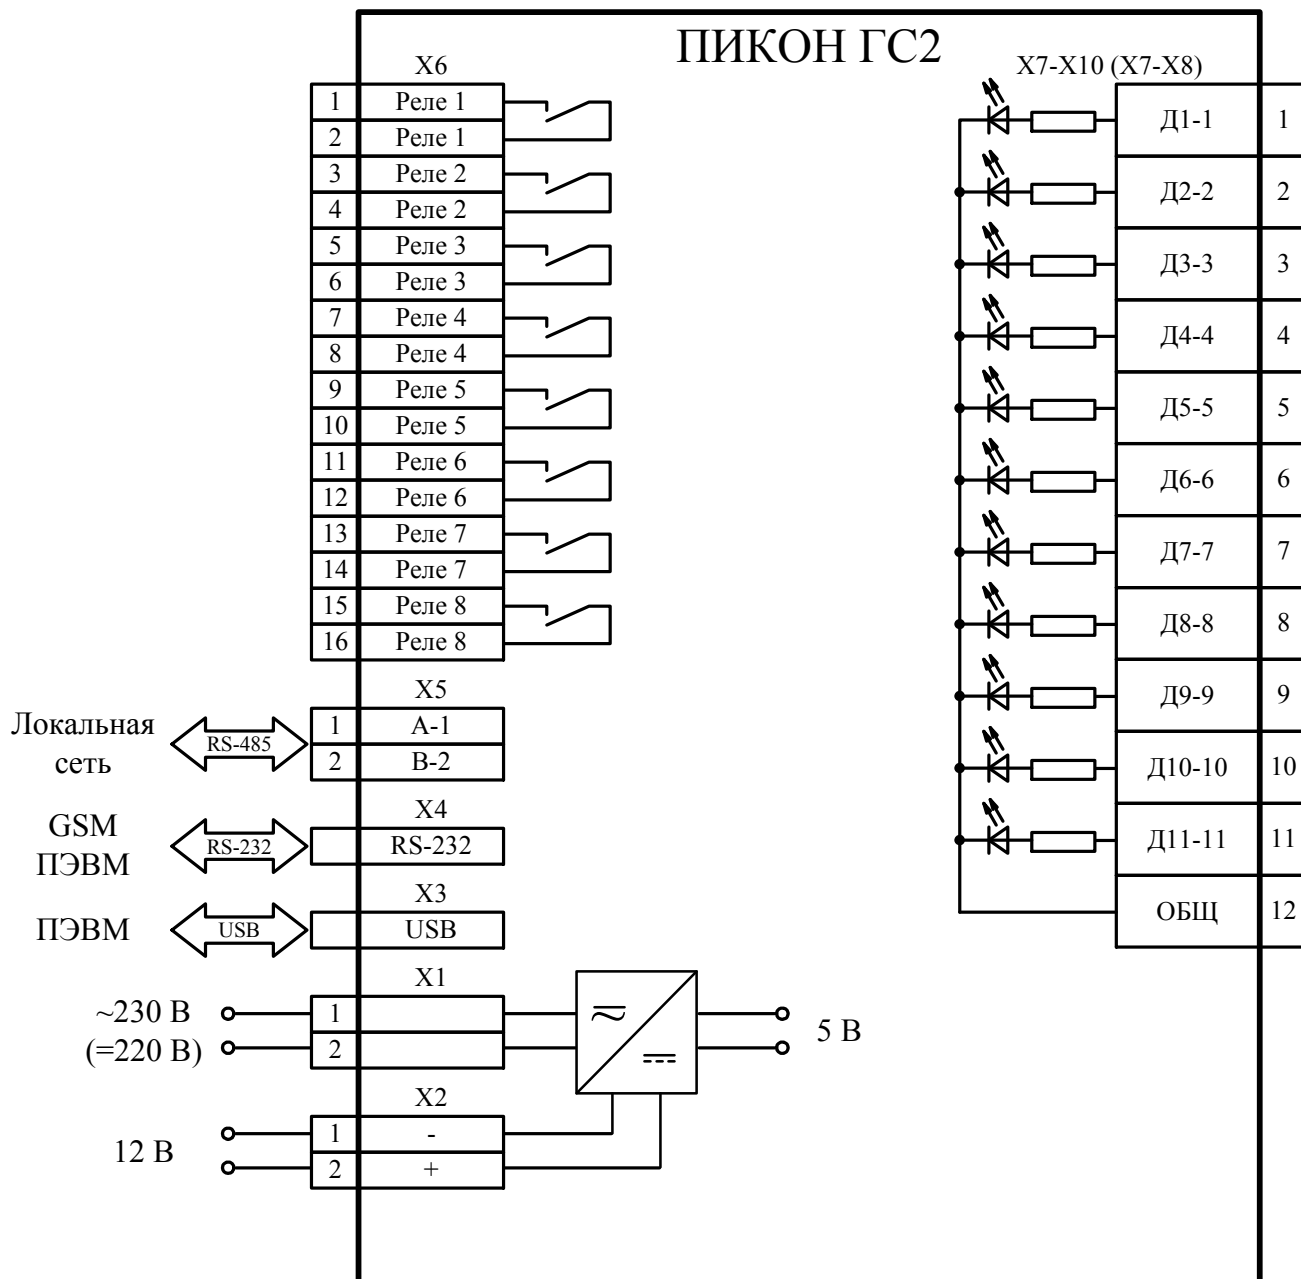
ПИКОН ГС2

X6

| 1 | Реле 1 |
|---|---|
| 2 | Реле 1 |
| 3 | Реле 2 |
| 4 | Реле 2 |
| 5 | Реле 3 |
| 6 | Реле 3 |
| 7 | Реле 4 |
| 8 | Реле 4 |
| 9 | Реле 5 |
| 10 | Реле 5 |
| 11 | Реле 6 |
| 12 | Реле 6 |
| 13 | Реле 7 |
| 14 | Реле 7 |
| 15 | Реле 8 |
| 16 | Реле 8 |

X7-X10 (X7-X8)

| Д1-1 | 1 |
|---|---|
| Д2-2 | 2 |
| Д3-3 | 3 |
| Д4-4 | 4 |
| Д5-5 | 5 |
| Д6-6 | 6 |
| Д7-7 | 7 |
| Д8-8 | 8 |
| Д9-9 | 9 |
| Д10-10 | 10 |
| Д11-11 | 11 |
| ОБЩ | 12 |

X5
Локальная сеть RS-485
1 A-1
2 B-2

X4
GSM ПЭВМ RS-232
RS-232

X3
ПЭВМ USB
USB

X1
~230 В (=220 В)
1
2

5 В

X2
12 В
1 -
2 +